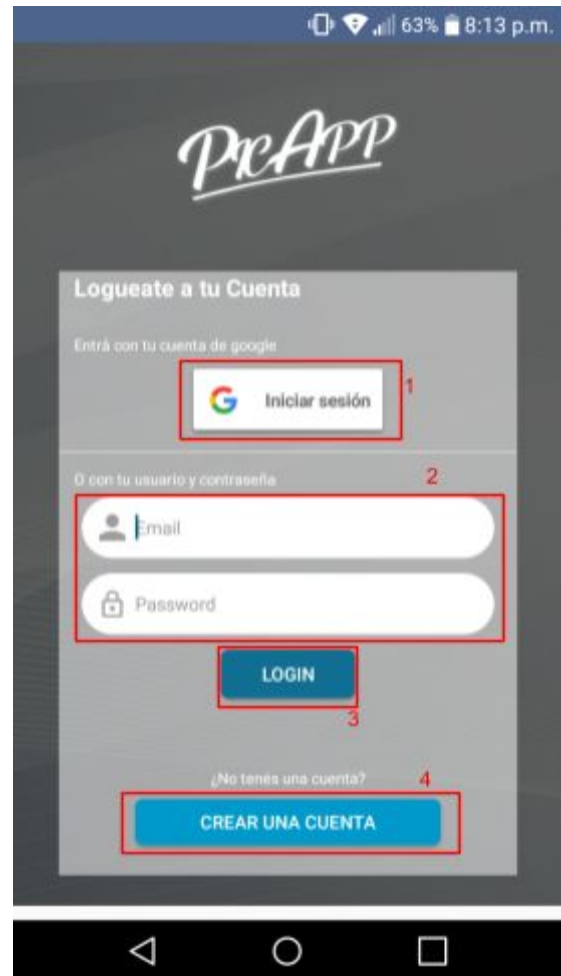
63% 8:13 p.m.

PicAPP

Logueate a tu Cuenta

Entrá con tu cuenta de google

G Iniciar sesión

1

O con tu usuario y contraseña

2

Email

Password

LOGIN

3

¿No tenés una cuenta?

4

CREAR UNA CUENTA